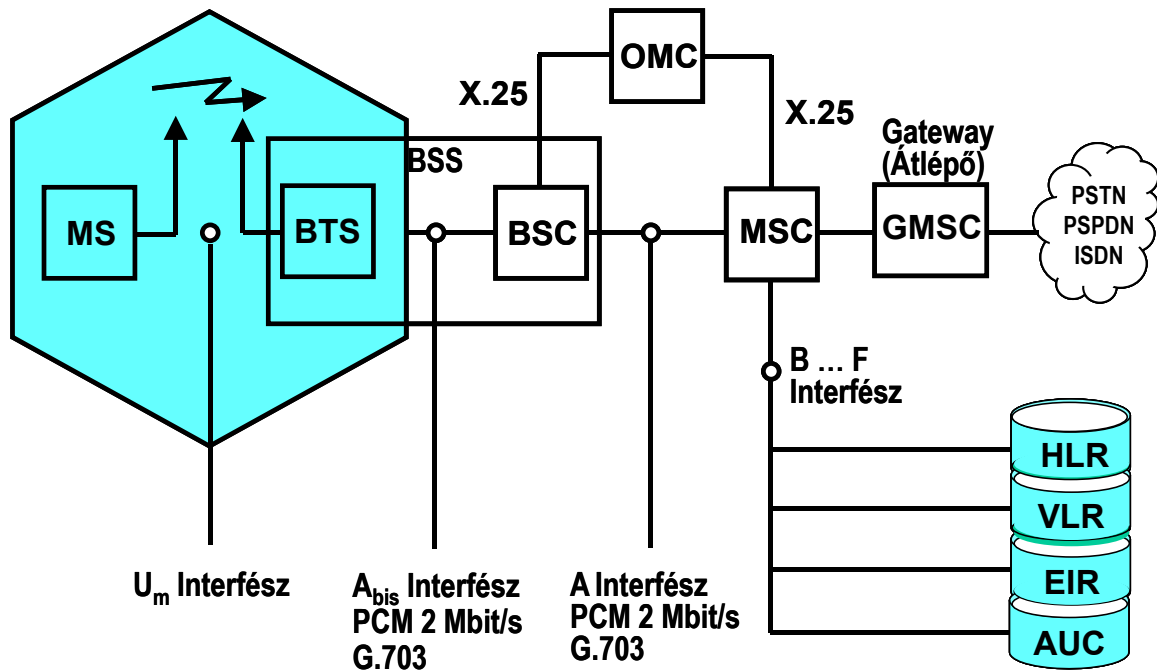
OMC

X.25

X.25

Gateway (Átlépő)

BSS

MS

BTS

BSC

MSC

GMSC

PSTN
PSPDN
ISDN

B … F
Interfész

HLR

VLR

EIR

AUC

$U_m$ Interfész

$A_{bis}$ Interfész
PCM 2 Mbit/s
G.703

A Interfész
PCM 2 Mbit/s
G.703